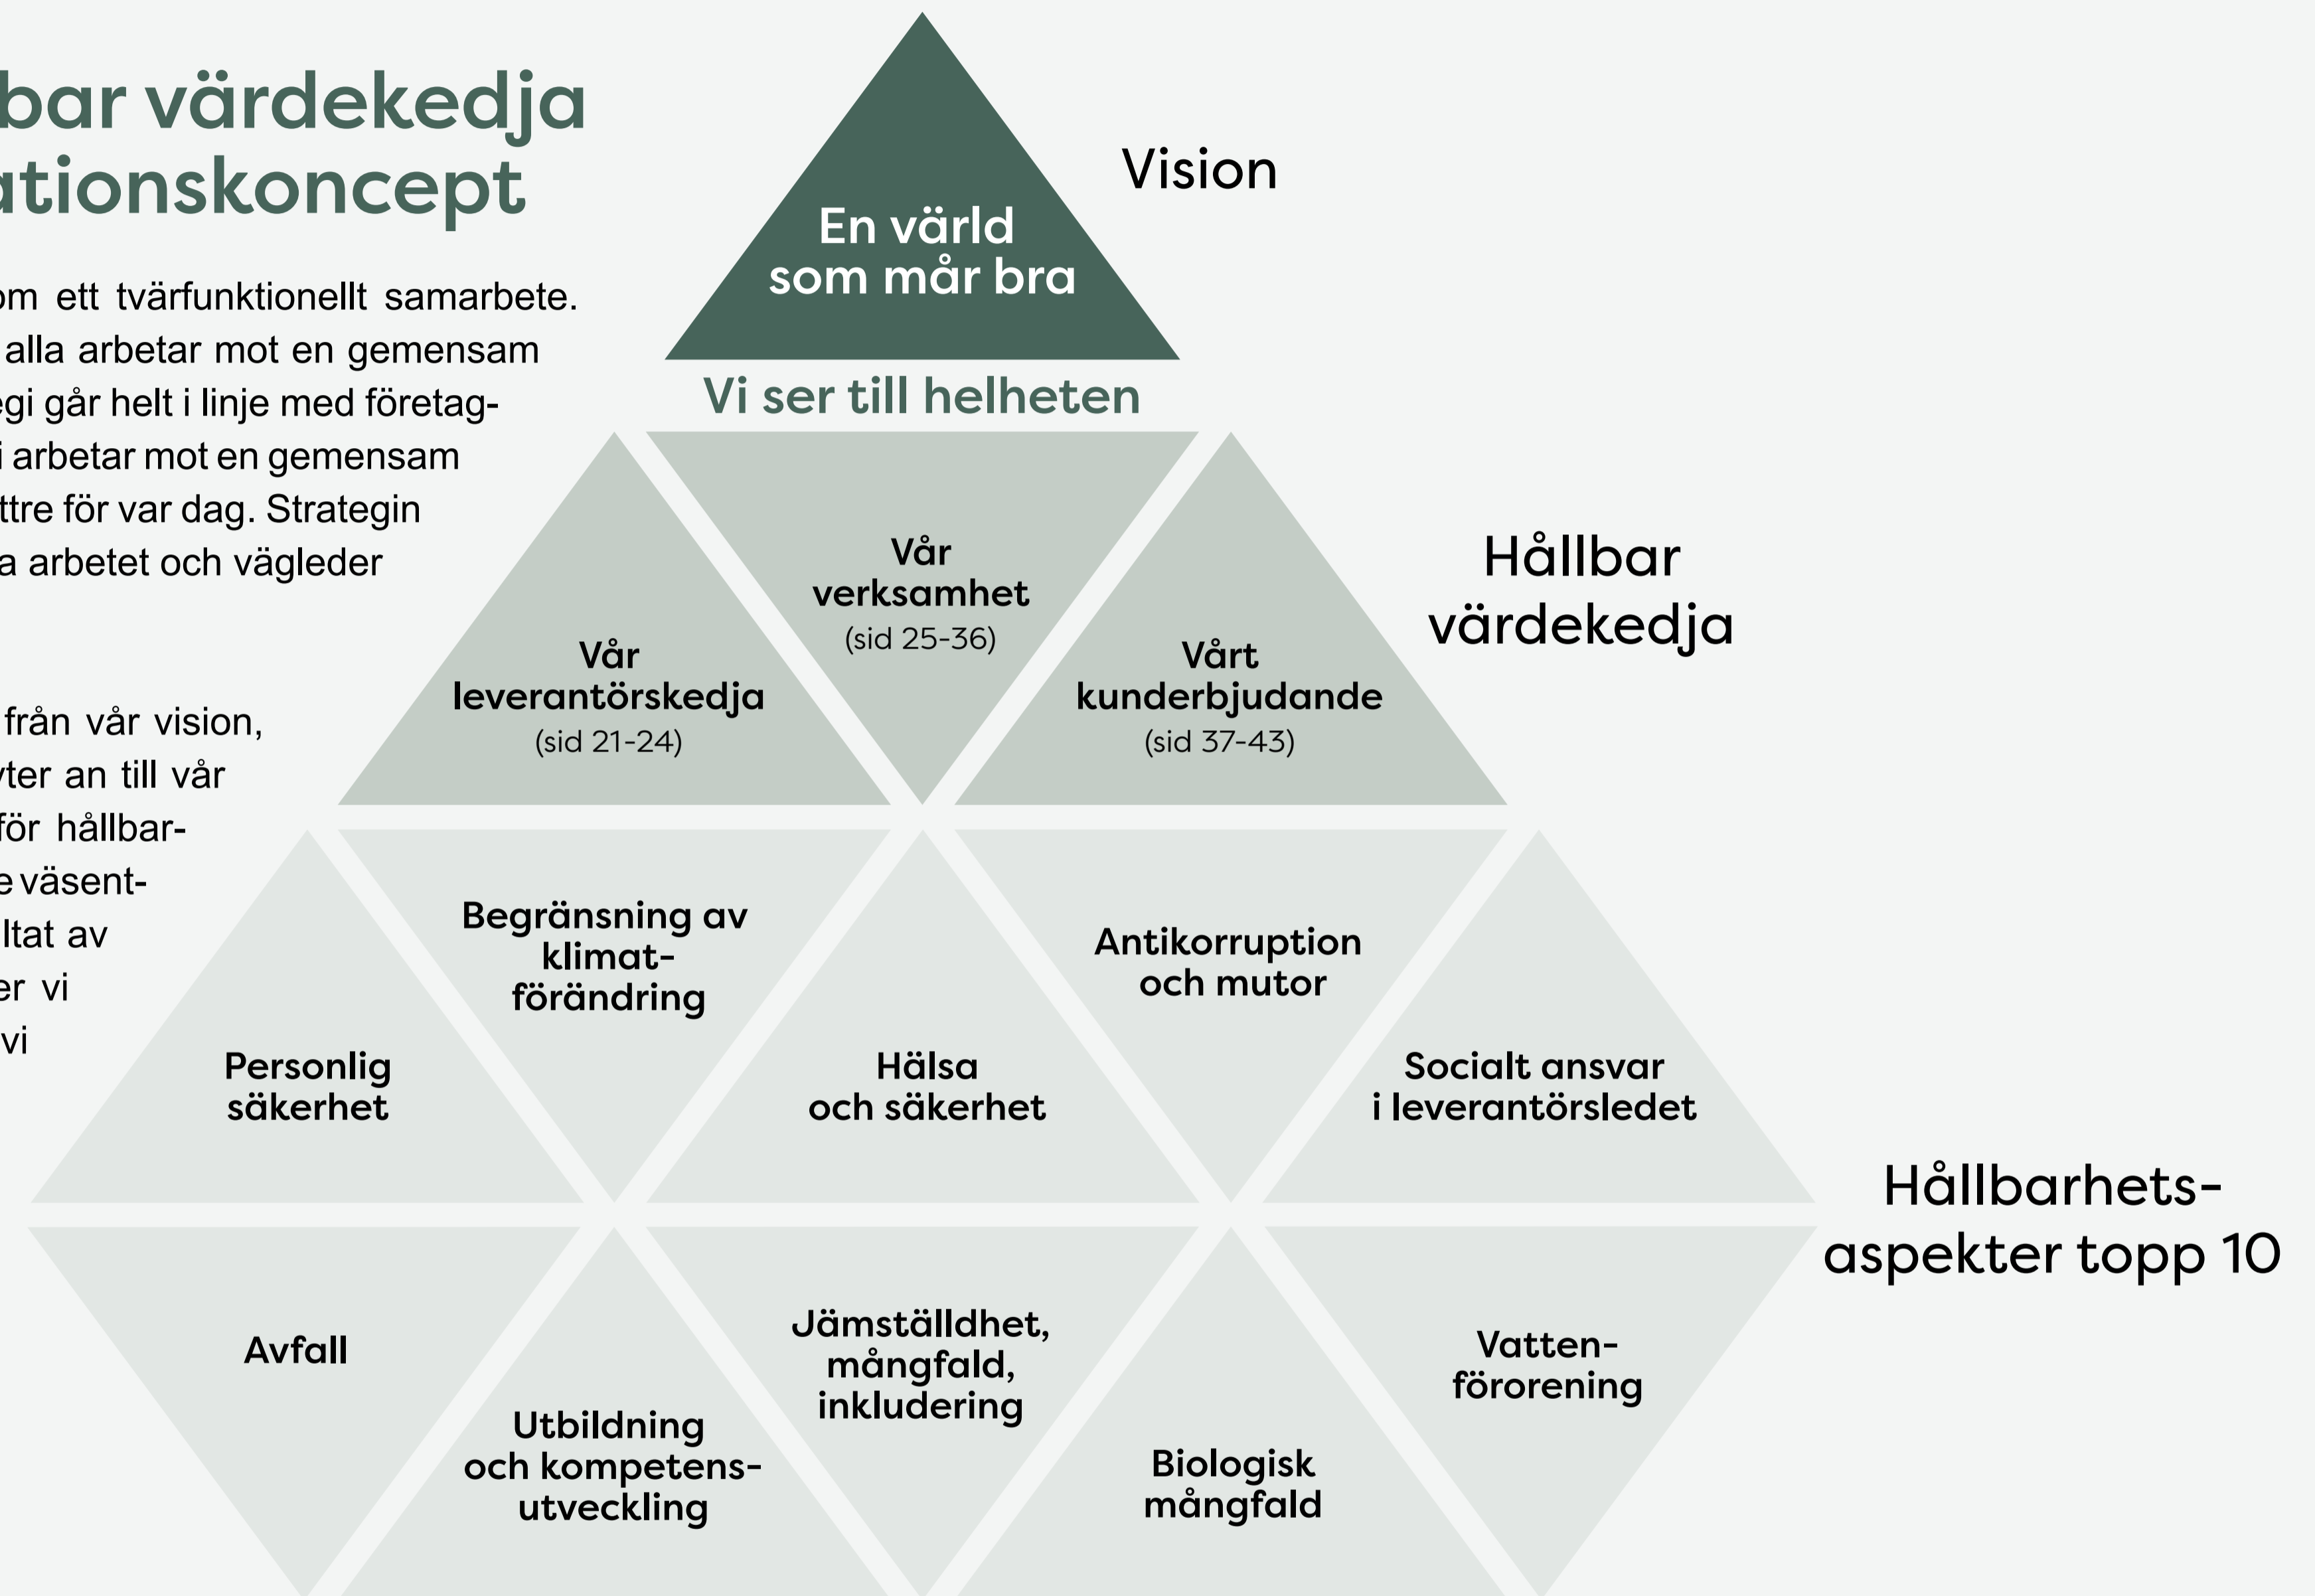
bar värdekedja ationskoncept

om ett tvärfunktionellt samarbete. alla arbetar mot en gemensam egi går helt i linje med företag- i arbetar mot en gemensam ttre för var dag. Strategin a arbetet och vägleder

från vår vision, yter an till vår för hållbar- e väsent- ltat av er vi vi

En värld som mår bra

Vision

Vi ser till helheten

Vår leverantörskedja (sid 21-24)

Vår verksamhet (sid 25-36)

Vårt kunderbjudande (sid 37-43)

Hållbar värdekedja

Personlig säkerhet

Begränsning av klimat- förändring

Hälsa och säkerhet

Antikorruption och mutor

Socialt ansvar i leverantörsledet

Hållbarhets- aspekter topp 10

Avfall

Utbildning och kompetens- utveckling

Jämställdhet, mångfald, inkludering

Biologisk mångfald

Vatten- förorening